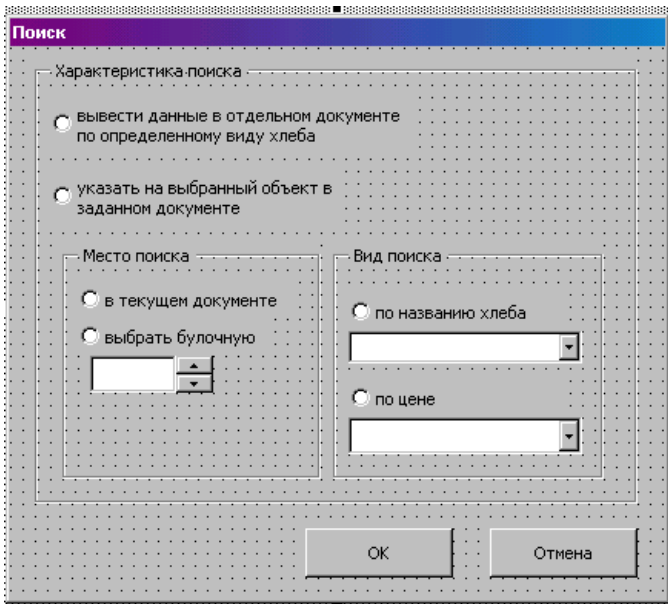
Поиск

Характеристика поиска

вывести данные в отдельном документе по определенному виду хлеба

указать на выбранный объект в заданном документе

Место поиска

в текущем документе

выбрать булочную

Вид поиска

по названию хлеба

по цене

OK

Отмена